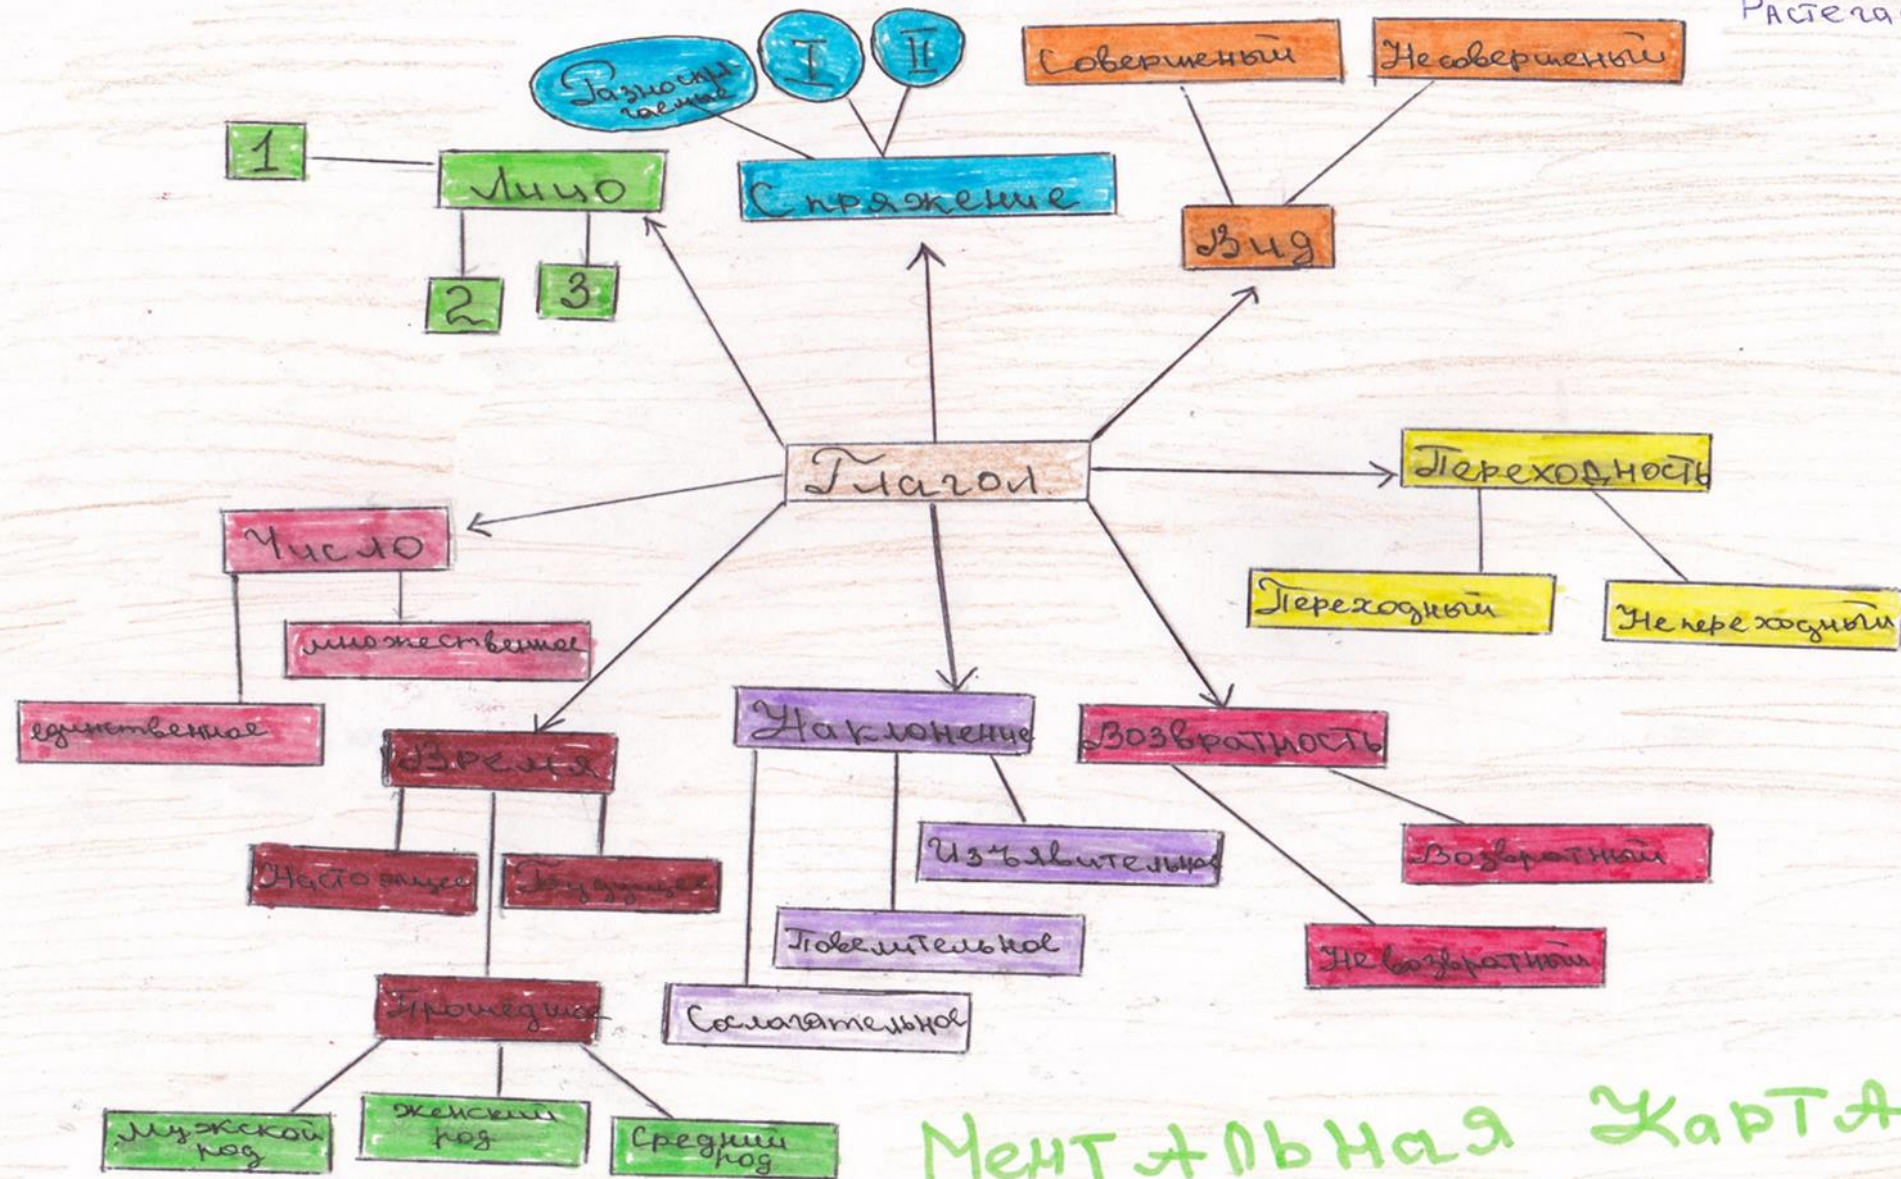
Растега

Разноспрягаемые

I

II

Совершенный

Несовершенный

1

Лицо

Спряжение

Вид

2

3

Глагол

Переходность

Число

Переходный

Непереходный

множественное

единственное

Время

Наклонение

Возвратность

Настоящее

Будущее

Изъявительное

Возвратный

Повелительное

Невозвратный

Прошедшее

Сослагательное

Мужской род

Женский род

Средний род

Ментальная Карта